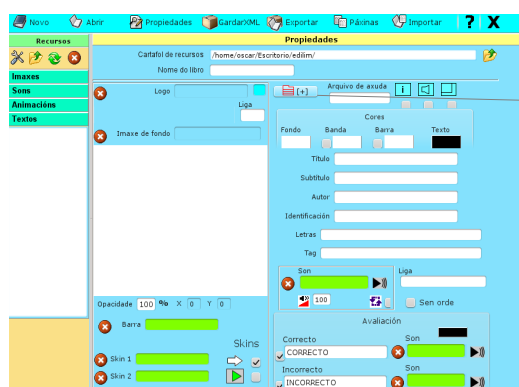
Novo Abrir Propiedades GardarXML Exportar Páxinas Importar ? X

Recursos

Imaxes
Sons
Animacións
Textos

Propiedades

Cartafol de recursos /home/oscar/Escritorio/edilim/
Nome do libro

Logo
Liga
Imaxe de fondo

Opacidade 100 % X 0 Y 0

Barra

Skins
Skin 1
Skin 2

[+] Arquivo de axuda

Cores
Fondo Banda Barra Texto

Título
Subtítulo
Autor
Identificación
Letras
Tag

Son
100
Liga
Sen orde

Avaliación
Correcto
CORRECTO
Son
Incorrecto
INCORRECTO
Son